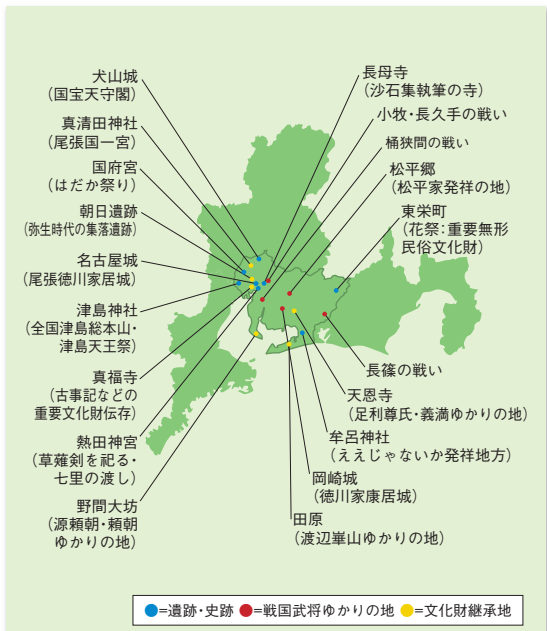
犬山城
（国宝天守閣）

真清田神社
（尾張国一宮）

国府宮
（はだか祭り）

朝日遺跡
（弥生時代の集落遺跡）

名古屋城
（尾張徳川家居城）

津島神社
（全国津島総本山・津島天王祭）

真福寺
（古事記などの重要文化財伝存）

熱田神宮
（草薙剣を祀る・七里の渡し）

野間大坊
（源頼朝・頼朝ゆかりの地）

長母寺
（沙石集執筆の寺）

小牧・長久手の戦い

桶狭間の戦い

松平郷
（松平家発祥の地）

東栄町
（花祭：重要無形民俗文化財）

長篠の戦い

天恩寺
（足利尊氏・義満ゆかりの地）

牟呂神社
（ええじゃないか発祥地方）

岡崎城
（徳川家康居城）

田原
（渡辺崋山ゆかりの地）

●=遺跡・史跡 ●=戦国武将ゆかりの地 ●=文化財継承地